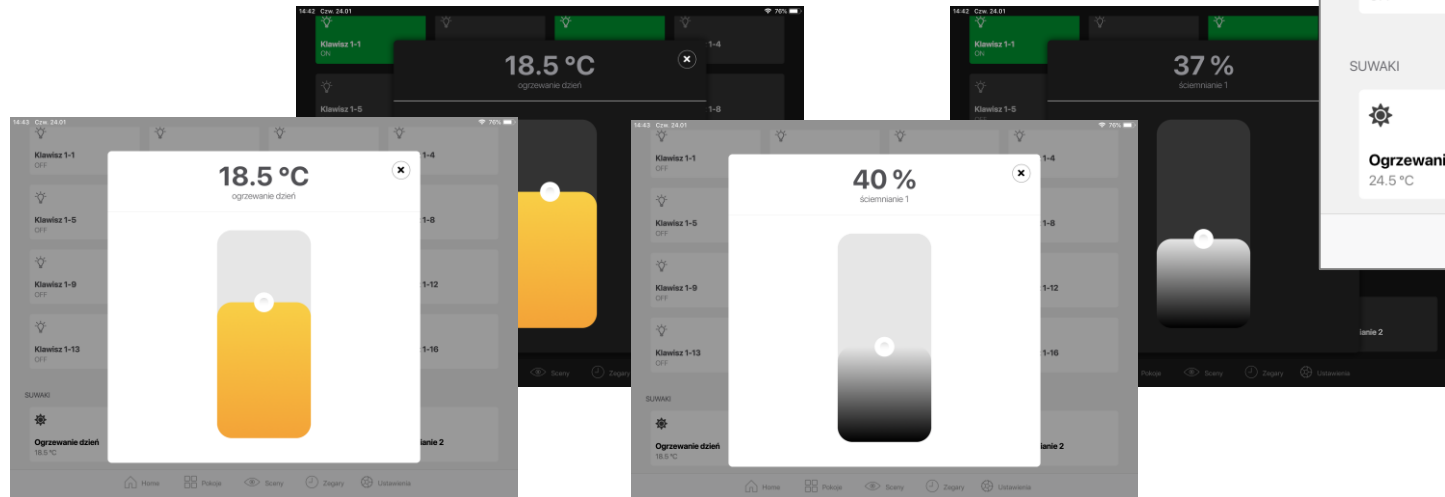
14:42 Czw. 24.01
76%
Klawisz 1-1
ON
1-4
18.5 °C
ogrzewanie dzień
Klawisz 1-5
1-8

14:42 Czw. 24.01
Klawisz 1-1
ON
37 %
ściemnianie 1
Klawisz 1-5
SUWAKI
Ogrzewani
24.5 °C

14:43 Czw. 24.01
76%
Klawisz 1-1
OFF
1-4
18.5 °C
ogrzewanie dzień
Klawisz 1-5
OFF
1-8
Klawisz 1-9
OFF
1-12
Klawisz 1-13
OFF
1-16
SUWAKI
Ogrzewanie dzień
18.5 °C
anie 2
Home
Pokoje
Sceny
Zegary
Ustawienia

Sceny
Zegary

14:43 Czw. 24.01
76%
Klawisz 1-1
OFF
1-4
40 %
ściemnianie 1
Klawisz 1-5
OFF
1-8
Klawisz 1-9
OFF
1-12
Klawisz 1-13
OFF
1-16
SUWAKI
Ogrzewanie dzień
18.5 °C
anie 2
Home
Pokoje
Sceny
Zegary
Ustawienia

anie 2
Pokoje
Sceny
Zegary
Ustawienia